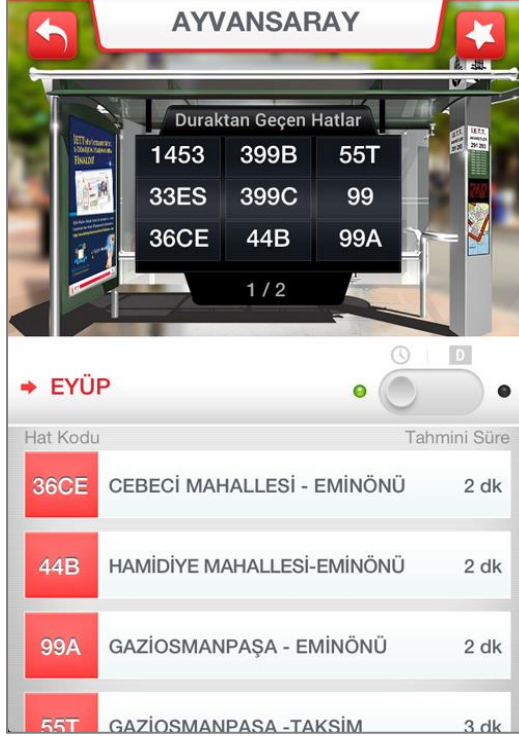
AYVANSARAY

Duraktan Geçen Hatlar

| 1453 | 399B | 55T |
|---|---|---|
| 33ES | 399C | 99 |
| 36CE | 44B | 99A |

1 / 2

D

EYÜP

Hat Kodu

Tahmini Süre

36CE CEBECİ MAHALLESİ - EMİNÖNÜ 2 dk

44B HAMİDİYE MAHALLESİ-EMİNÖNÜ 2 dk

99A GAZİOSMANPAŞA - EMİNÖNÜ 2 dk

55T GAZİOSMANPAŞA -TAKSİM 3 dk